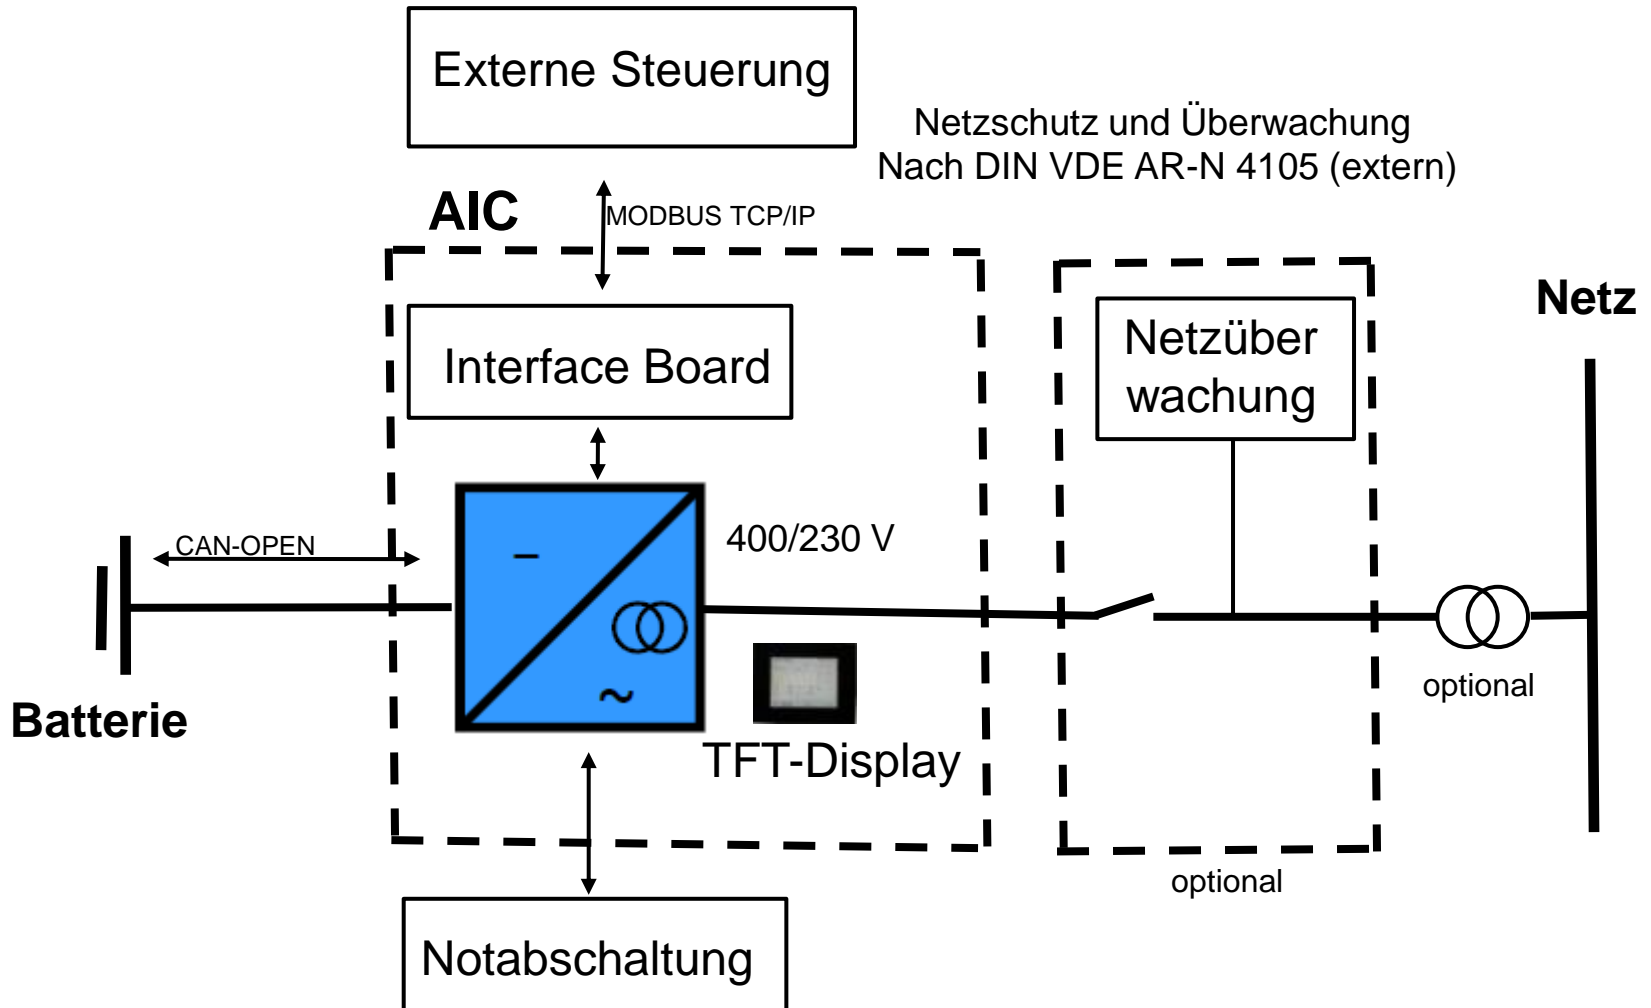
Externe Steuerung

Netzschutz und Überwachung
Nach DIN VDE AR-N 4105 (extern)

AIC

MODBUS TCP/IP

Netz

Interface Board

Netzüber
wachung

CAN-OPEN

–

400/230 V

~

optional

Batterie

TFT-Display

optional

Notabschaltung